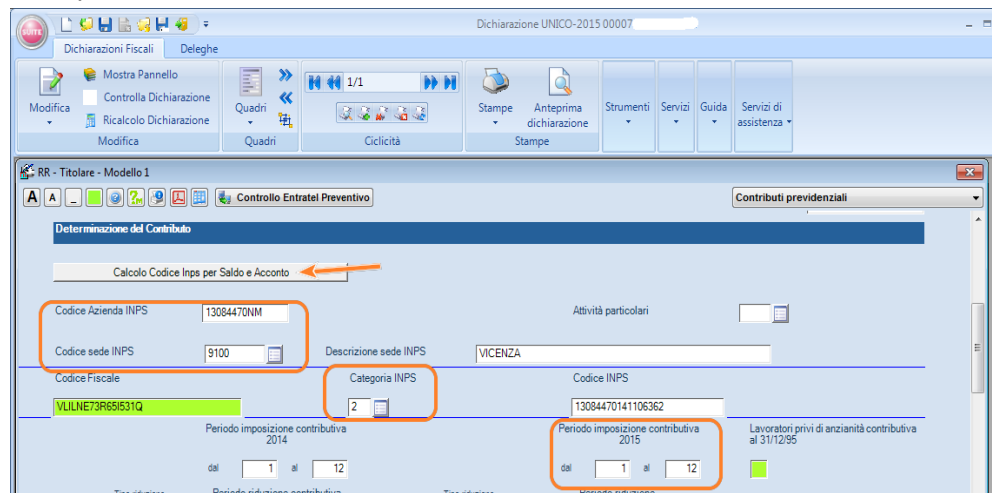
Dichiarazione UNICO-2015 00007

Dichiarazioni Fiscali
Deleghe

Modifica
Mostra Pannello
Controlla Dichiarazione
Ricalcolo Dichiarazione
Modifica

Quadri
Quadri

1/1
Ciclicità

Stampe
Anteprima dichiarazione
Stampe

Strumenti
Servizi
Guida
Servizi di assistenza

RR - Titolare - Modello 1

A A _
Controllo Entratel Preventivo

Contributi previdenziali

Determinazione del Contributo

Calcolo Codice Inps per Saldo e Acconto

Codice Azienda INPS 13084470NM
Attività particolari

Codice sede INPS 9100
Descrizione sede INPS VICENZA

Codice Fiscale
VLILNE73R65I531Q

Categoria INPS
2

Codice INPS
13084470141106362

Periodo imposizione contributiva 2014
dal 1 al 12

Periodo imposizione contributiva 2015
dal 1 al 12

Lavoratori privi di anzianità contributiva al 31/12/95

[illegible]